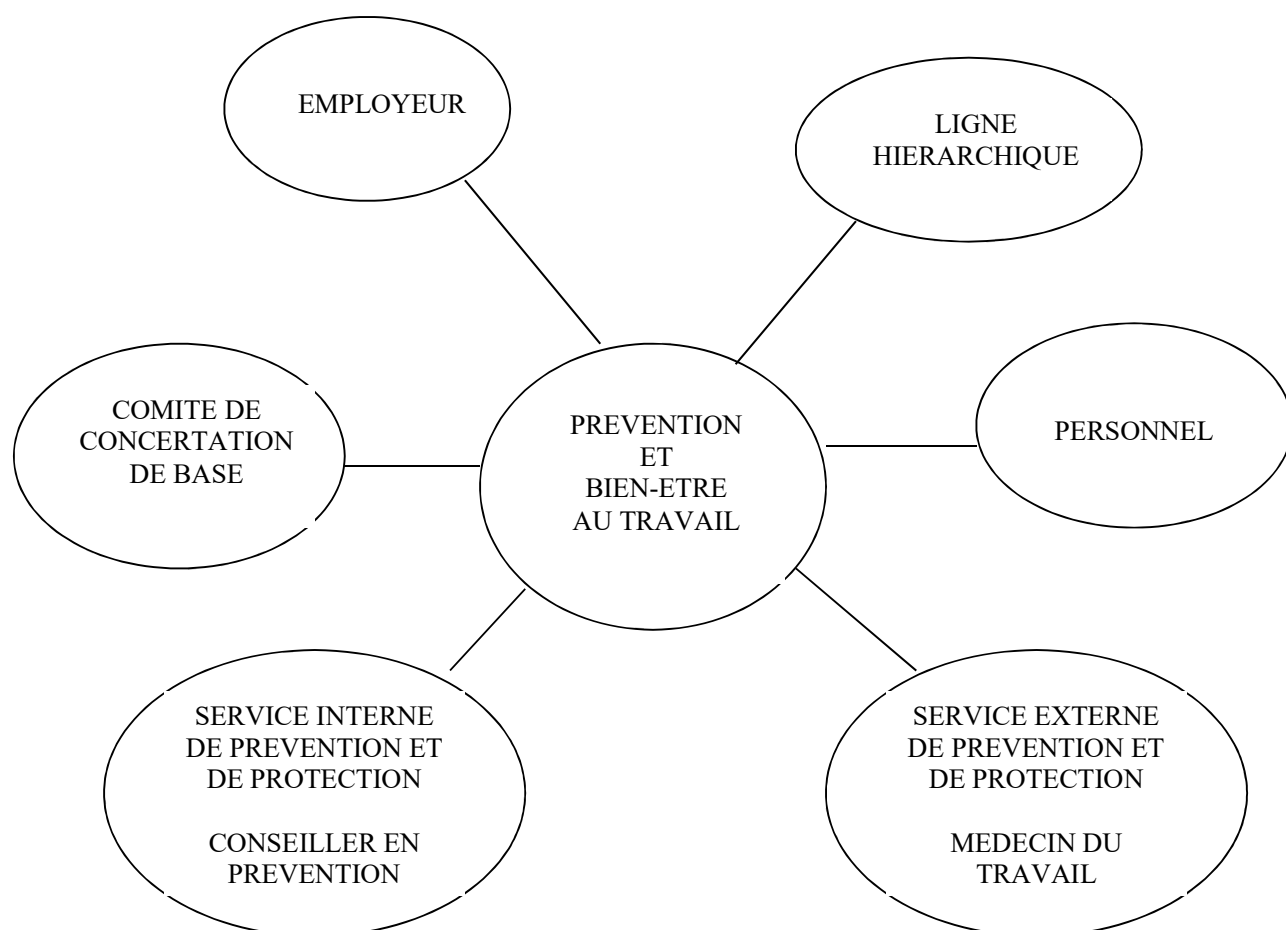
EMPLOYEUR

LIGNE HIERARCHIQUE

COMITE DE CONCERTATION DE BASE

PREVENTION ET BIEN-ETRE AU TRAVAIL

PERSONNEL

SERVICE INTERNE DE PREVENTION ET DE PROTECTION

CONSEILLER EN PREVENTION

SERVICE EXTERNE DE PREVENTION ET DE PROTECTION

MEDECIN DU TRAVAIL